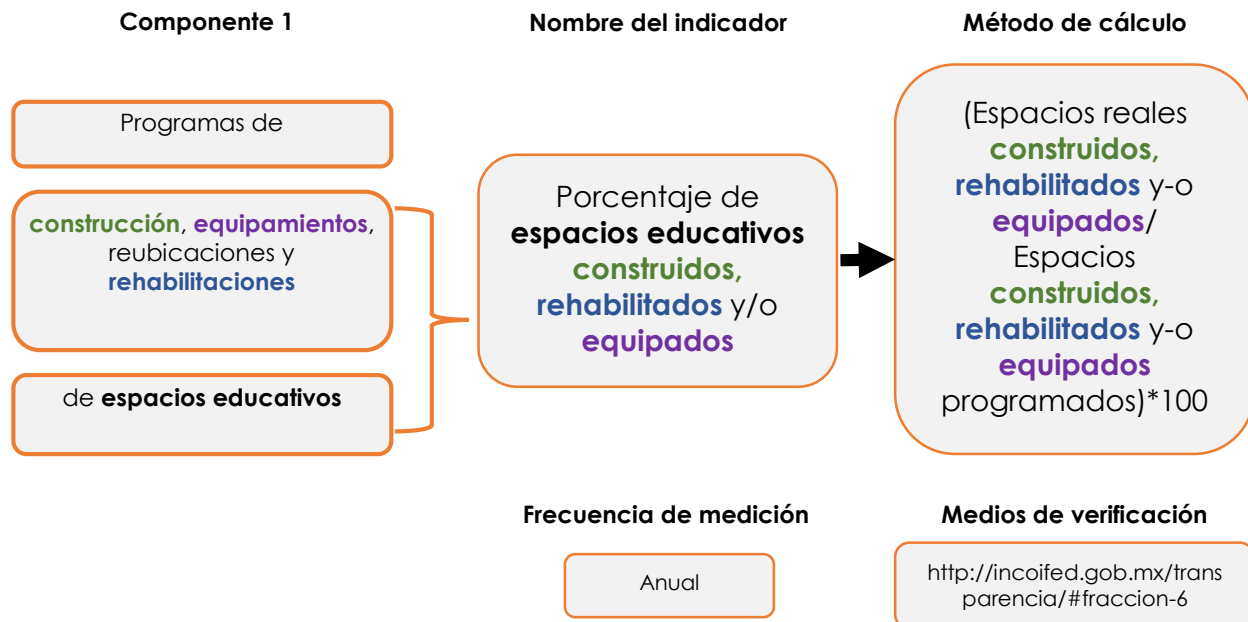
Componente 1

Programas de

construcción, equipamientos, reubicaciones y rehabilitaciones

de espacios educativos

Nombre del indicador

Porcentaje de espacios educativos construidos, rehabilitados y/o equipados

Método de cálculo

(Espacios reales construidos, rehabilitados y-o equipados/ Espacios construidos, rehabilitados y-o equipados programados)*100

Frecuencia de medición

Anual

Medios de verificación

http://incoifed.gob.mx/transparencia/#fraccion-6